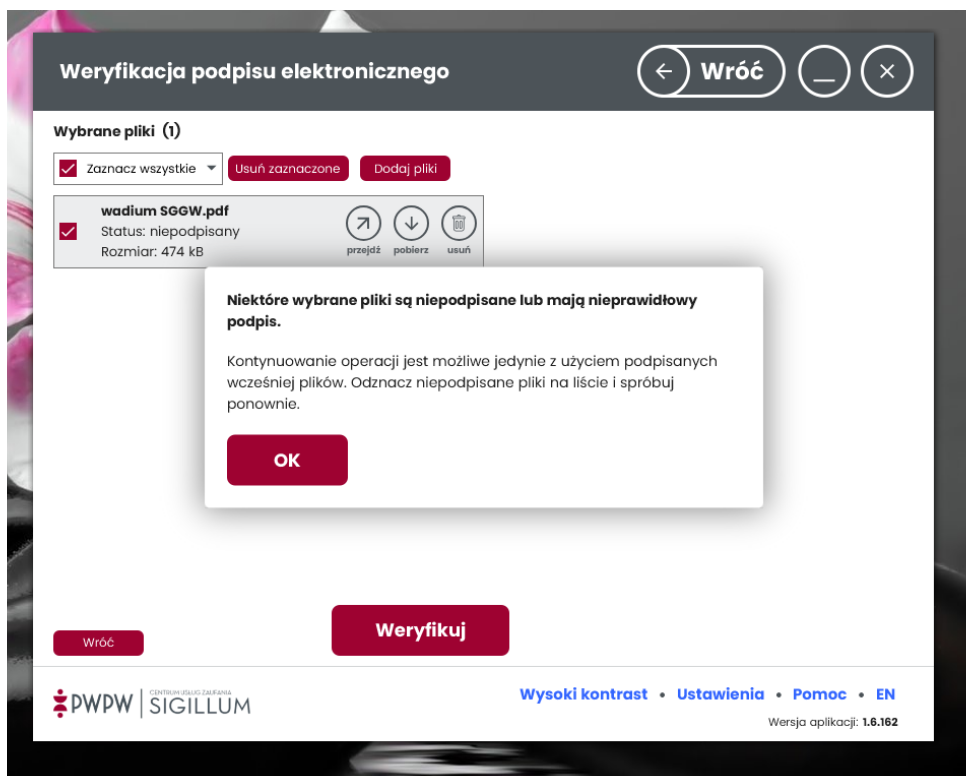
Weryfikacja podpisu elektronicznego

Wróć

Wybrane pliki (1)

Zaznacz wszystkie

Usuń zaznaczone

Dodaj pliki

wadium SGGW.pdf
Status: niepodpisany
Rozmiar: 474 kB

przejdź pobierz usuń

Niektóre wybrane pliki są niepodpisane lub mają nieprawidłowy podpis.

Kontynuowanie operacji jest możliwe jedynie z użyciem podpisanych wcześniej plików. Odznacz niepodpisane pliki na liście i spróbuj ponownie.

OK

Wróć

Weryfikuj

PWPW | CENTRUM USŁUG ZAUFANIA SIGILLUM

Wysoki kontrast • Ustawienia • Pomoc • EN

Wersja aplikacji: 1.6.162